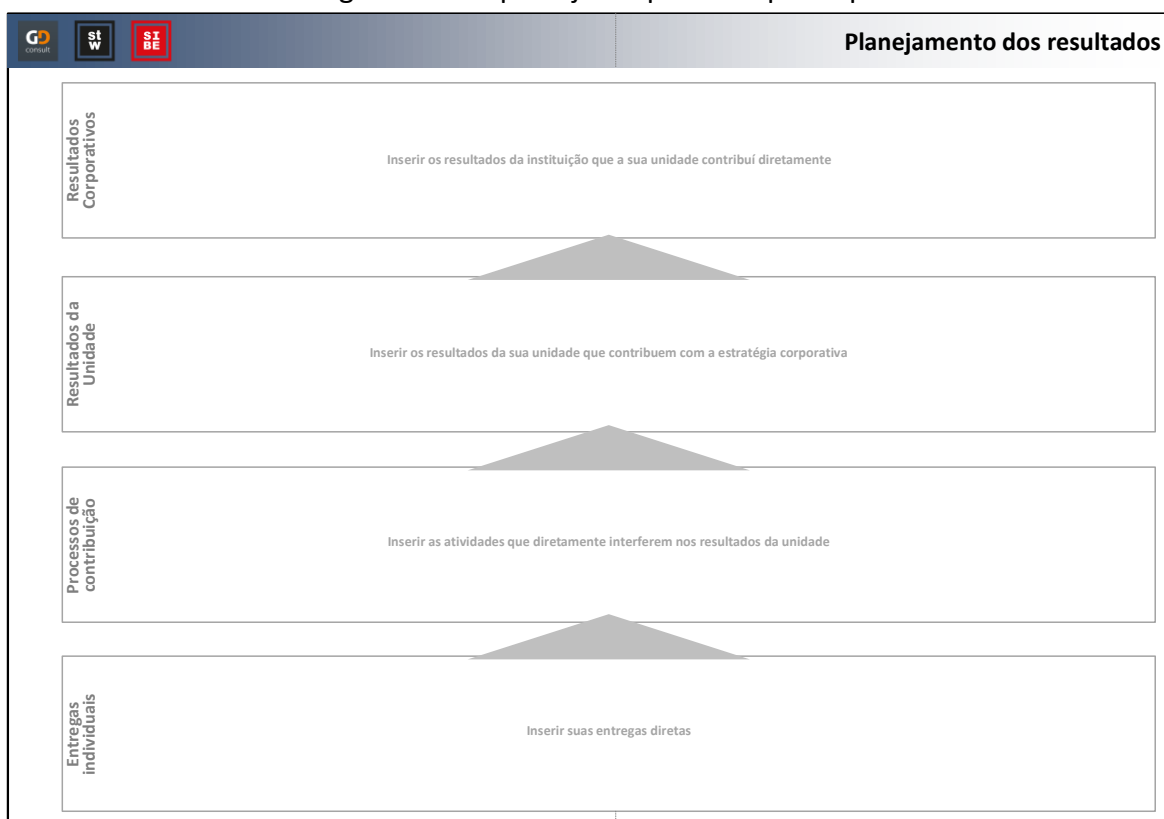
GO consult

st w

SI BE

Planejamento dos resultados

Resultados Corporativos

Inserir os resultados da instituição que a sua unidade contribuí diretamente

Resultados da Unidade

Inserir os resultados da sua unidade que contribuem com a estratégia corporativa

Processos de contribuição

Inserir as atividades que diretamente interferem nos resultados da unidade

Entregas individuais

Inserir suas entregas diretas